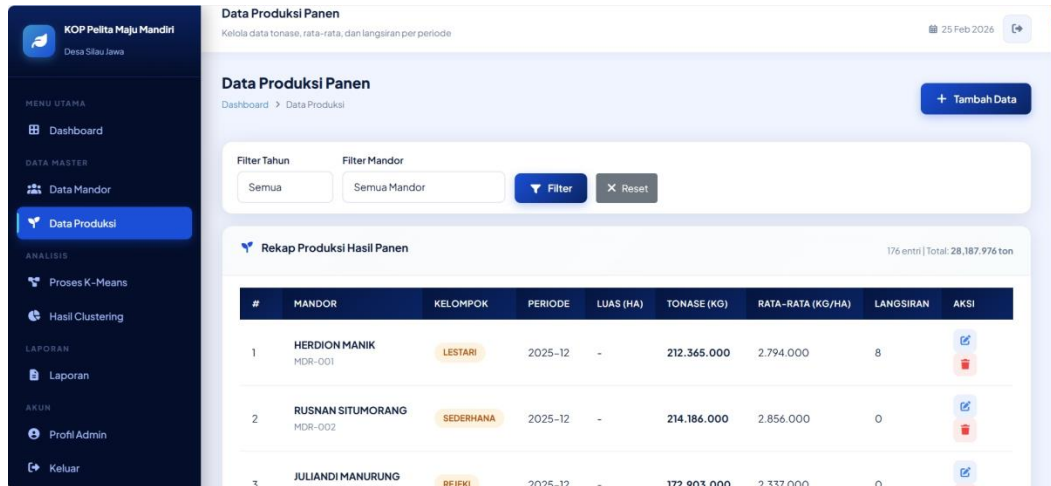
KOP Pelita Maju Mandiri
Desa Silau Jawa

MENU UTAMA
Dashboard
DATA MASTER
Data Mandor
Data Produksi
ANALISIS
Proses K-Means
Hasil Clustering
LAPORAN
Laporan
AKUN
Profil Admin
Keluar

Data Produksi Panen
Kelola data tonase, rata-rata, dan langsiran per periode

25 Feb 2026

Data Produksi Panen
Dashboard > Data Produksi

+ Tambah Data

Filter Tahun
Semua
Filter Mandor
Semua Mandor
Filter
Reset

Rekap Produksi Hasil Panen
176 entri | Total: 28,187.976 ton

| # | MANDOR | KELOMPOK | PERIODE | LUAS (HA) | TONASE (KG) | RATA-RATA (KG/HA) | LANGSIRAN | AKSI |
|---|---|---|---|---|---|---|---|---|
| 1 | HERDION MANIK MDR-001 | LESTARI | 2025-12 | - | 212.365.000 | 2.794.000 | 8 | |
| 2 | RUSNAN SITUMORANG MDR-002 | SEDERHANA | 2025-12 | - | 214.186.000 | 2.856.000 | 0 | |
| 3 | JULIANDI MANURUNG | REJEKI | 2025-12 | - | 172.803.000 | 2.337.000 | 0 | |